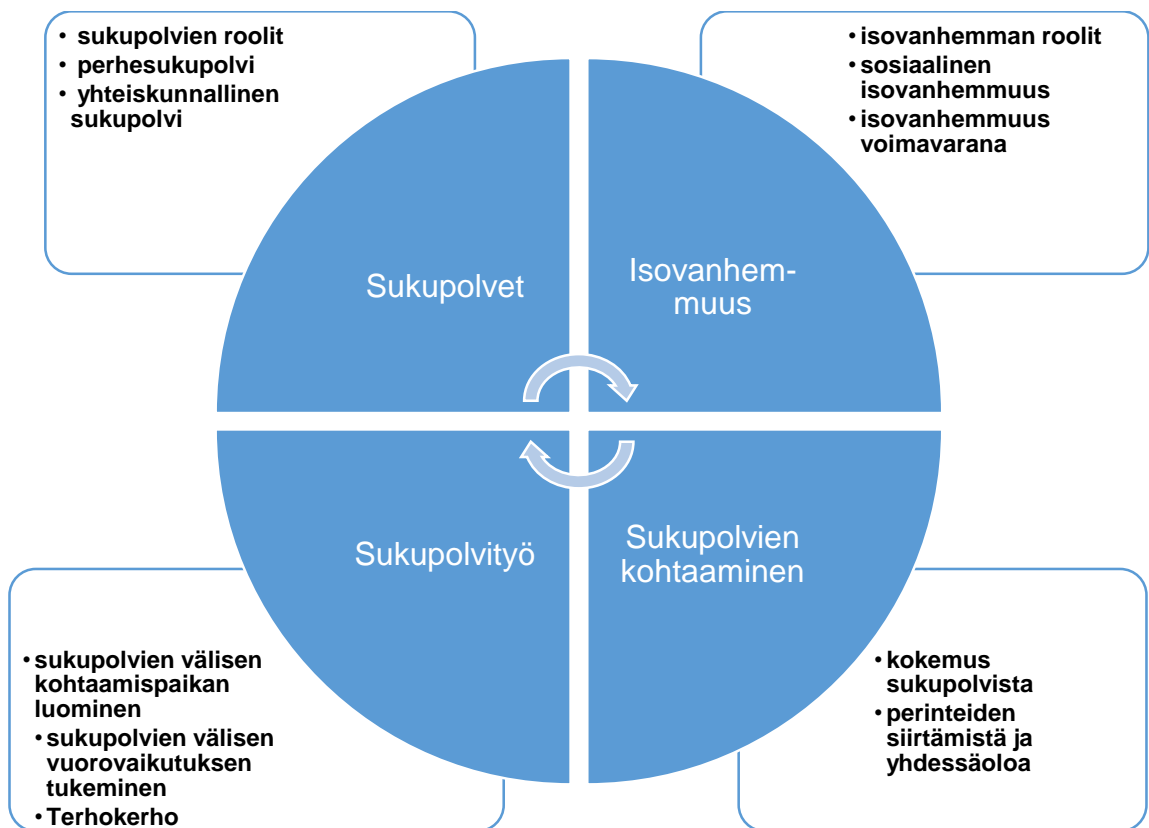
• sukupolvien roolit
• perhesukupolvi
• yhteiskunnallinen sukupolvi

• isovanhemman roolit
• sosiaalinen isovanhemmuus
• isovanhemmuus voimavarana

Sukupolvet

Isovanhemmuus

Sukupolvityö

Sukupolvien kohtaaminen

• sukupolvien välisen kohtaamispaikan luominen
• sukupolvien välisen vuorovaikutuksen tukeminen
• Terhokerho

• kokemus sukupolvista
• perinteiden siirtämistä ja yhdessäoloa